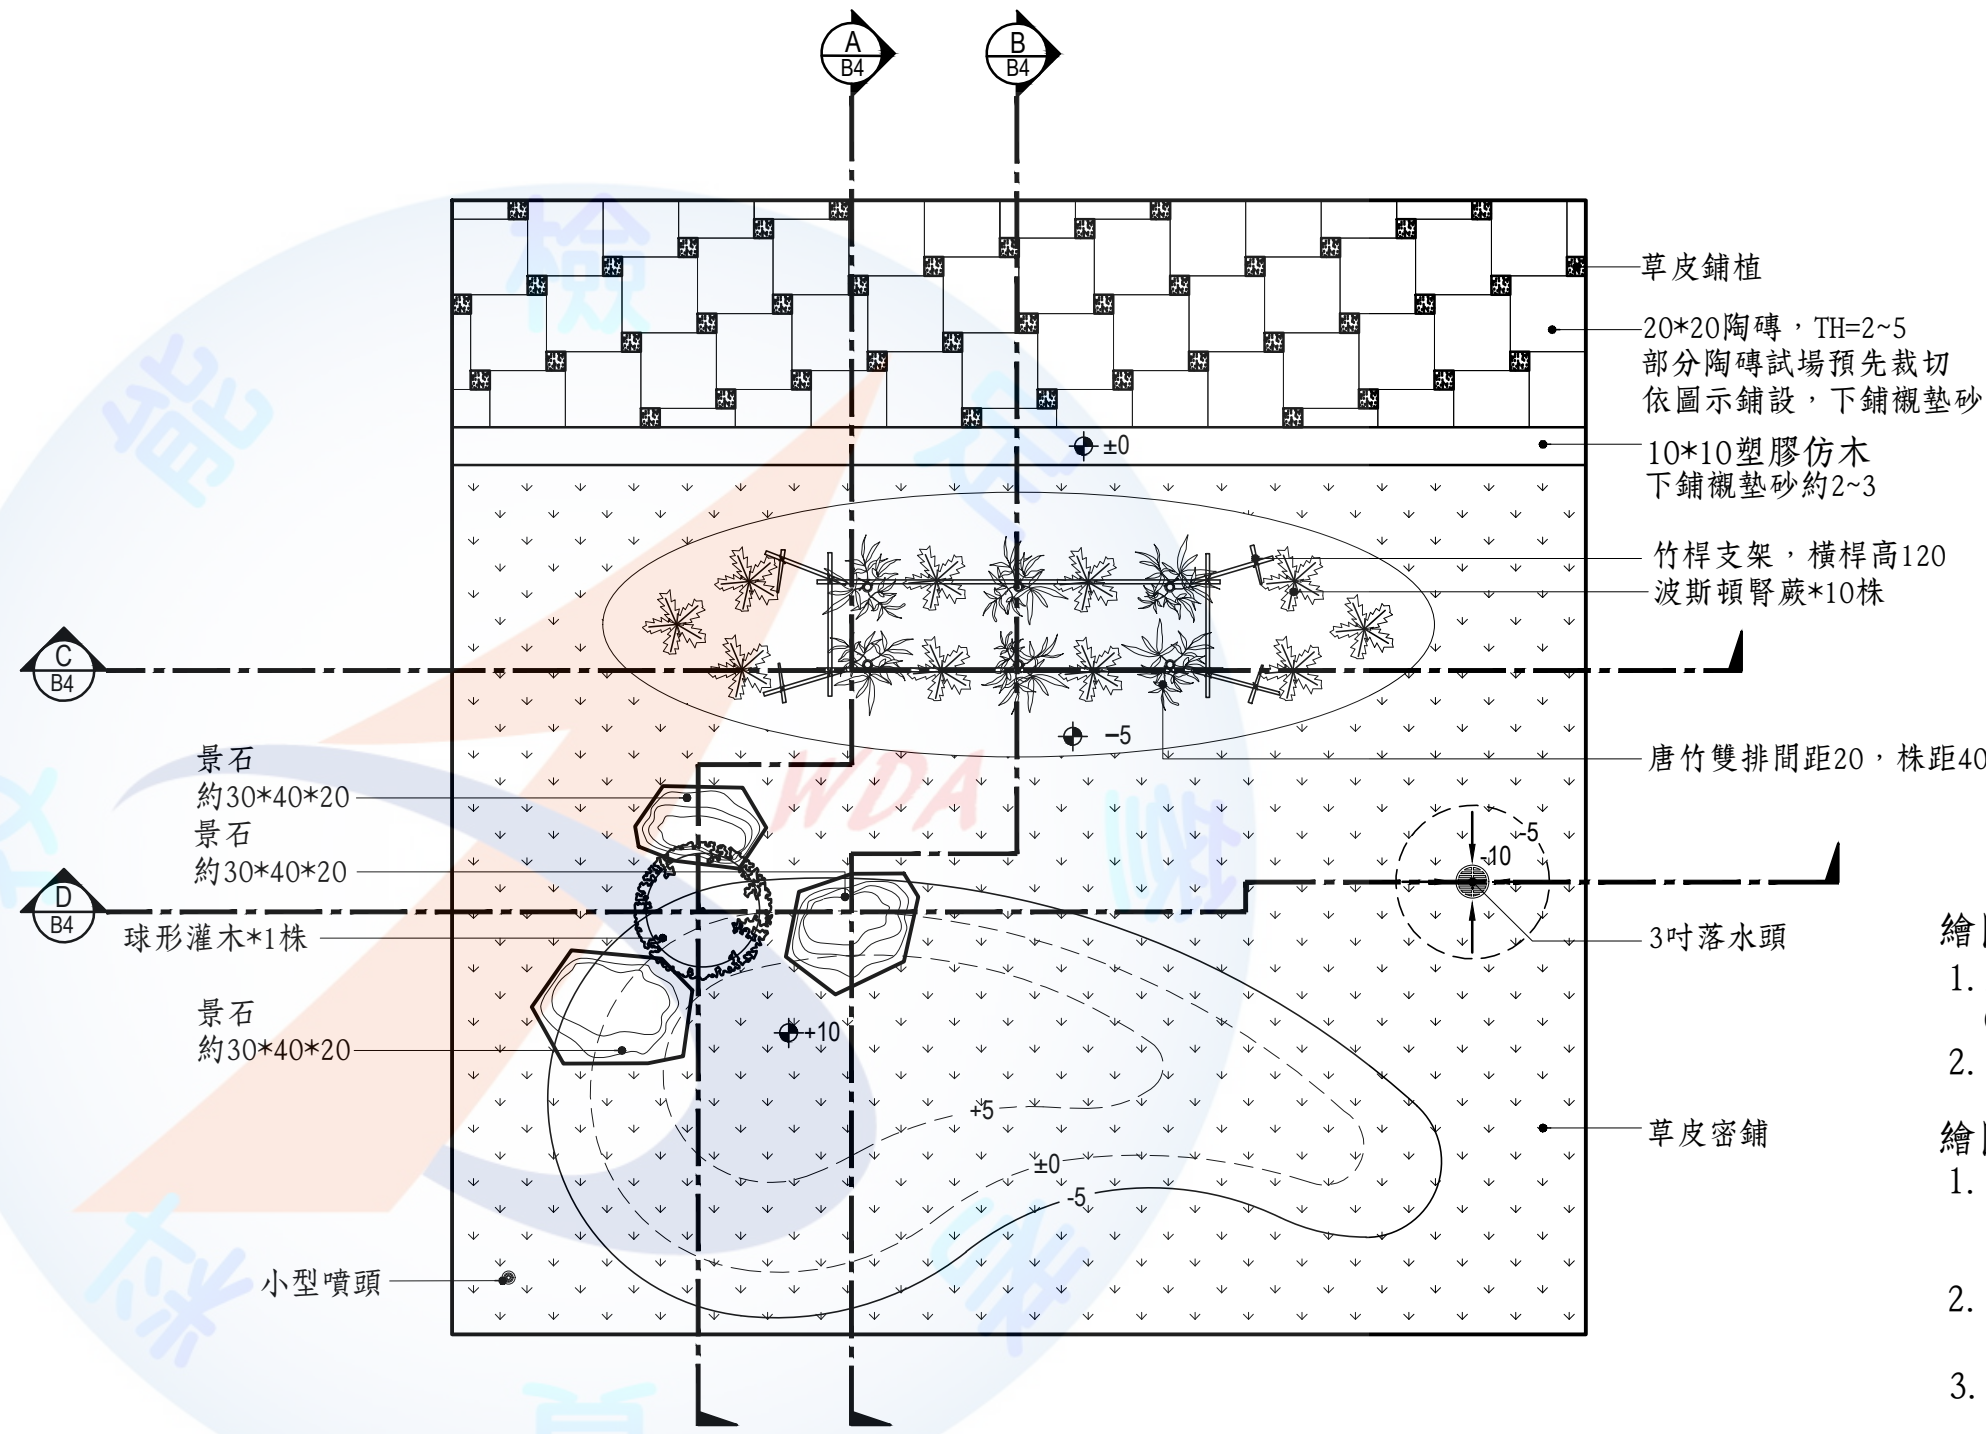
A
B4

B
B4

草皮鋪植

20*20陶磚，TH=2~5
部分陶磚試場預先裁切
依圖示鋪設，下鋪襯墊砂

±0

10*10塑膠仿木
下鋪襯墊砂約2~3

竹桿支架，橫桿高120
波斯頓腎蕨*10株

C
B4

−5

唐竹雙排間距20，株距40

景石
約30*40*20
景石
約30*40*20

WDA

-5
-10

D
B4

球形灌木*1株

3吋落水頭

繪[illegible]
1.
2.

景石
約30*40*20

+10

+5

草皮密鋪

繪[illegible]
1.

±0
-5

小型噴頭

2.

3.